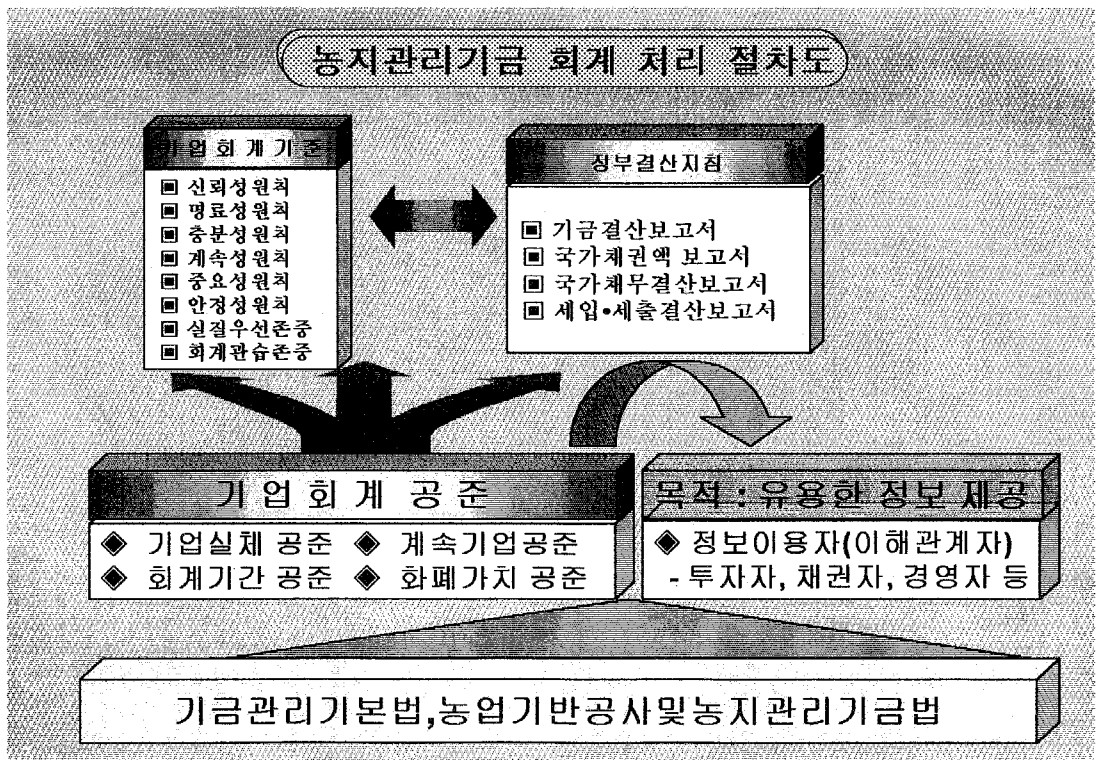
농지관리기금 회계 처리 절차도

기업회계기준

■ 신뢰성원칙
■ 명료성원칙
■ 충분성원칙
■ 계속성원칙
■ 중요성원칙
■ 안정성원칙
■ 실질우선존중
■ 회계관습존중

정부결산지침

■ 기금결산보고서
■ 국가채권액 보고서
■ 국가채무결산보고서
■ 세입•세출결산보고서

기업회계 공준

◈ 기업실체 공준 ◈ 계속기업공준
◈ 회계기간 공준 ◈ 화폐가치 공준

목적 : 유용한 정보 제공

◈ 정보이용자(이해관계자)
- 투자자, 채권자, 경영자 등

기금관리기본법,농업기반공사및농지관리기금법